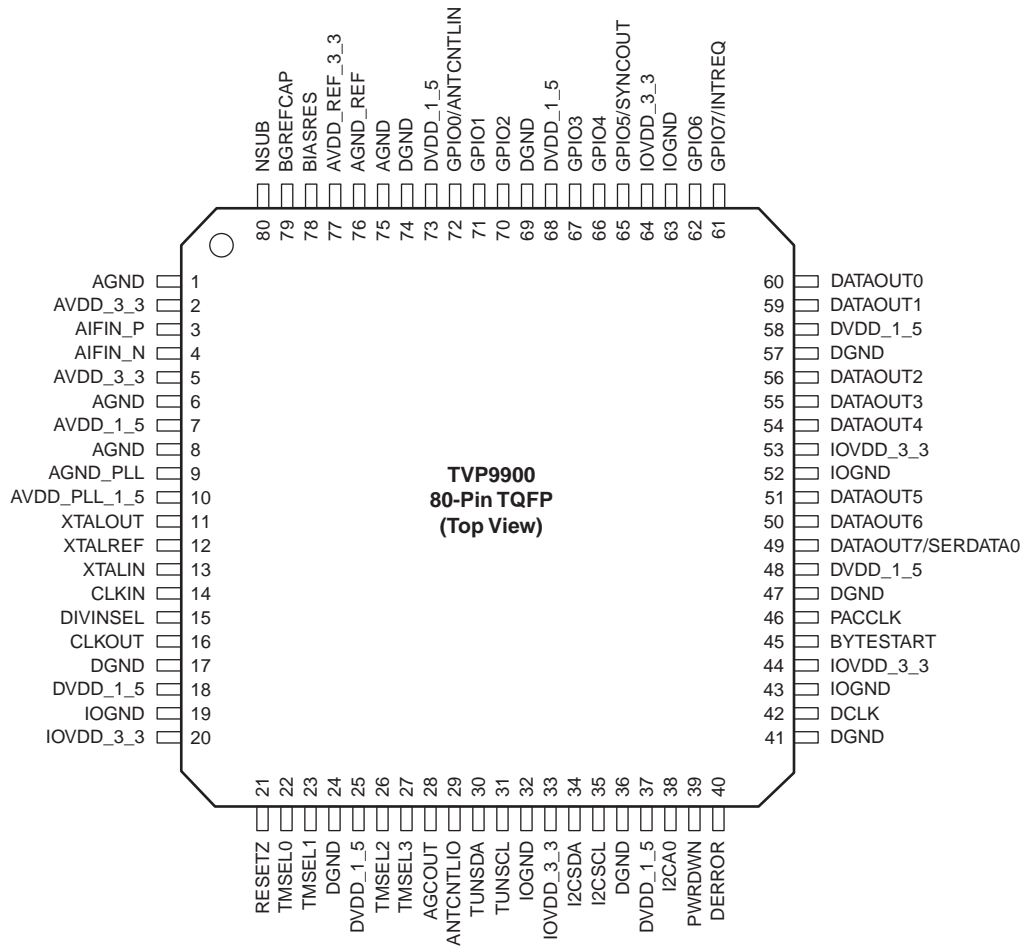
NSUB 80
BGREFCAP 79
BIASRES 78
AVDD_REF_3_3 77
AGND_REF 76
AGND 75
DGND 74
DVDD_1_5 73
GPIO0/ANTCNTLIN 72
GPIO1 71
GPIO2 70
DGND 69
DVDD_1_5 68
GPIO3 67
GPIO4 66
GPIO5/SYNCOUT 65
IOVDD_3_3 64
IOGND 63
GPIO6 62
GPIO7/INTREQ 61

AGND 1
AVDD_3_3 2
AIFIN_P 3
AIFIN_N 4
AVDD_3_3 5
AGND 6
AVDD_1_5 7
AGND 8
AGND_PLL 9
AVDD_PLL_1_5 10
XTALOUT 11
XTALREF 12
XTALIN 13
CLKIN 14
DIVINSEL 15
CLKOUT 16
DGND 17
DVDD_1_5 18
IOGND 19
IOVDD_3_3 20

TVP9900
80-Pin TQFP
(Top View)

60 DATAOUT0
59 DATAOUT1
58 DVDD_1_5
57 DGND
56 DATAOUT2
55 DATAOUT3
54 DATAOUT4
53 IOVDD_3_3
52 IOGND
51 DATAOUT5
50 DATAOUT6
49 DATAOUT7/SERDATA0
48 DVDD_1_5
47 DGND
46 PACCLK
45 BYTESTART
44 IOVDD_3_3
43 IOGND
42 DCLK
41 DGND

21 RESETZ
22 TMSEL0
23 TMSEL1
24 DGND
25 DVDD_1_5
26 TMSEL2
27 TMSEL3
28 AGCOUT
29 ANTCNTLIO
30 TUNSDA
31 TUNSCL
32 IOGND
33 IOVDD_3_3
34 I2CSDA
35 I2CSCL
36 DGND
37 DVDD_1_5
38 I2CA0
39 PWRDWN
40 DERROR